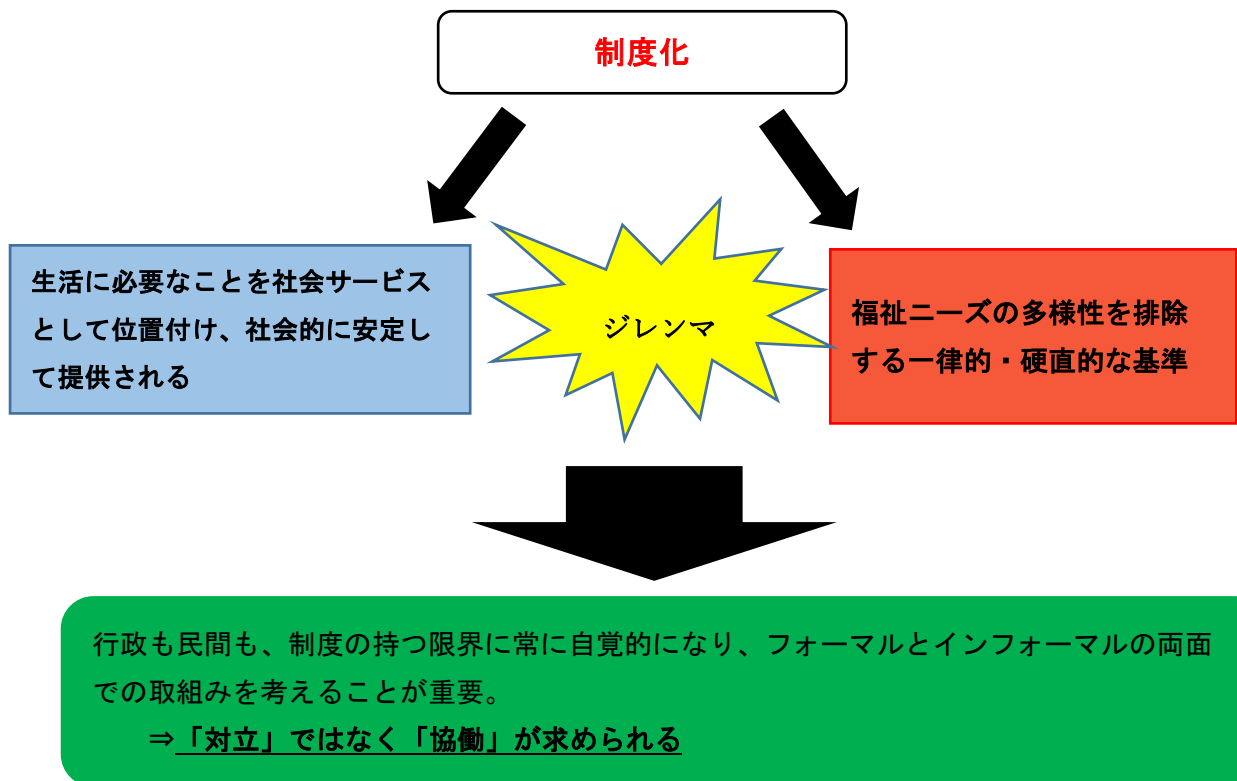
制度化

生活に必要なことを社会サービスとして位置付け、社会的に安定して提供される

ジレンマ

福祉ニーズの多様性を排除する一律的・硬直的な基準

行政も民間も、制度の持つ限界に常に自覚的になり、フォーマルとインフォーマルの両面での取組みを考えることが重要。

⇒「対立」ではなく「協働」が求められる